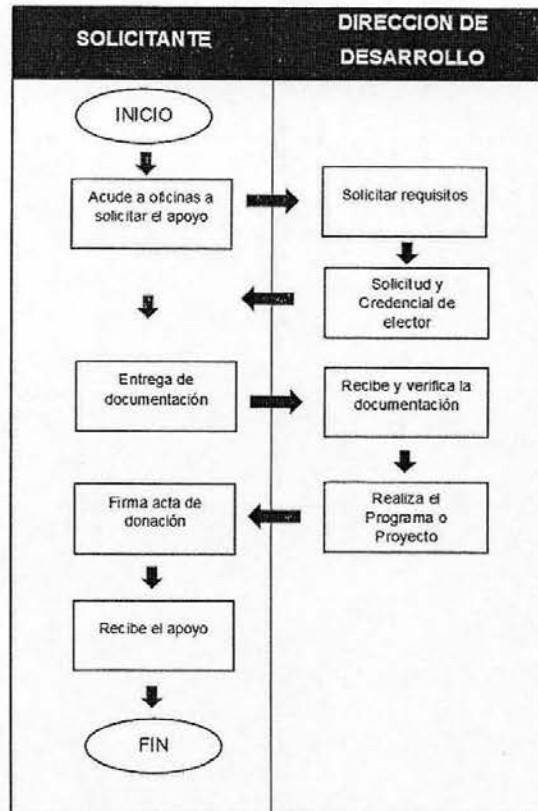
SOLICITANTE

DIRECCION DE DESARROLLO

INICIO

Acude a oficinas a solicitar el apoyo

Solicitar requisitos

Solicitud y Credencial de elector

Entrega de documentación

Recibe y verifica la documentación

Realiza el Programa o Proyecto

Firma acta de donación

Recibe el apoyo

FIN